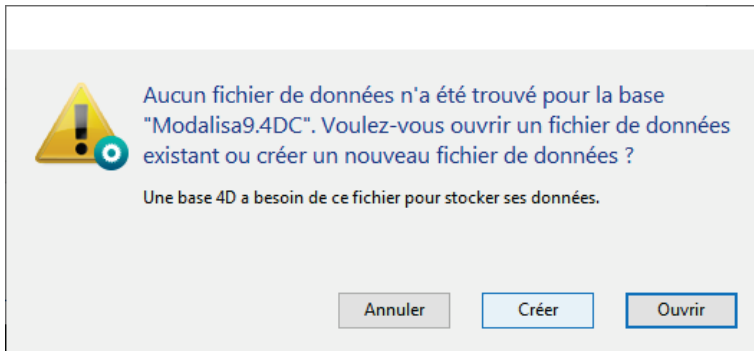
Aucun fichier de données n'a été trouvé pour la base "Modalisa9.4DC". Voulez-vous ouvrir un fichier de données existant ou créer un nouveau fichier de données ?

Une base 4D a besoin de ce fichier pour stocker ses données.

Annuler

Créer

Ouvrir